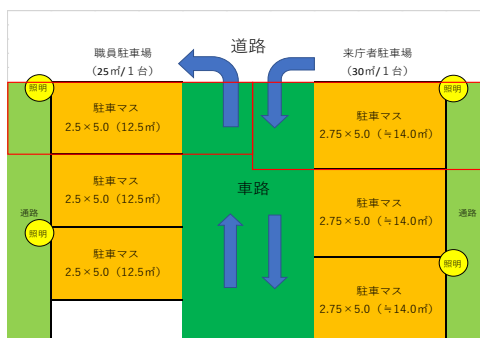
道路

職員駐車場
（25㎡/１台）

来庁者駐車場
（30㎡/１台）

照明

照明

駐車マス
2.5×5.0（12.5㎡）

駐車マス
2.75×5.0（≒14.0㎡）

車路

駐車マス
2.5×5.0（12.5㎡）

駐車マス
2.75×5.0（≒14.0㎡）

通路

通路

照明

駐車マス
2.5×5.0（12.5㎡）

照明

駐車マス
2.75×5.0（≒14.0㎡）